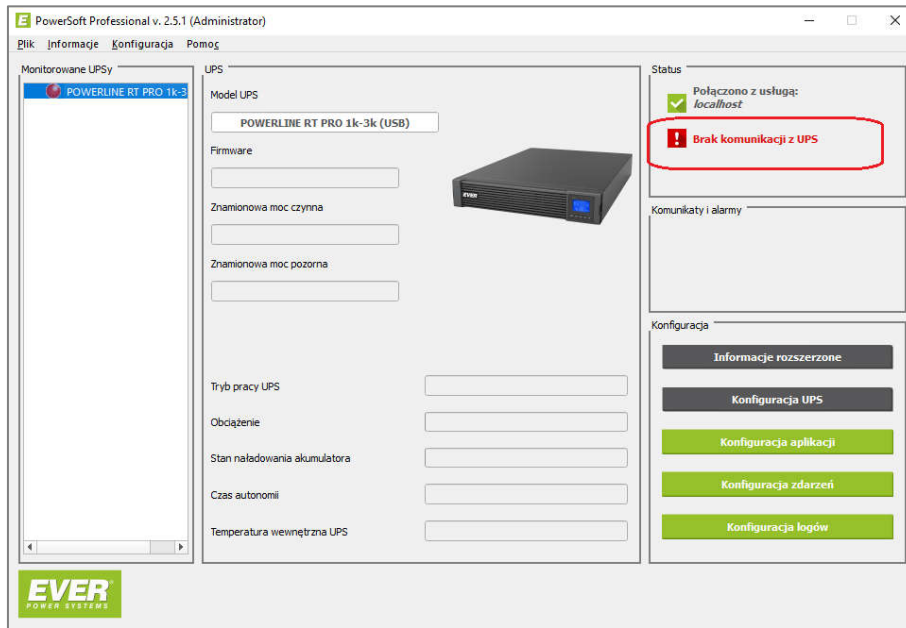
E PowerSoft Professional v. 2.5.1 (Administrator)

Plik Informacje Konfiguracja Pomoc

Monitorowane UPSy

POWERLINE RT PRO 1k-3

UPS

Model UPS

POWERLINE RT PRO 1k-3k (USB)

Firmware

Znamionowa moc czynna

Znamionowa moc pozorna

EVER

Tryb pracy UPS

Obciążenie

Stan naładowania akumulatora

Czas autonomii

Temperatura wewnętrzna UPS

Status

Połączono z usługą:
localhost

Brak komunikacji z UPS

Komunikaty i alarmy

Konfiguracja

Informacje rozszerzone

Konfiguracja UPS

Konfiguracja aplikacji

Konfiguracja zdarzeń

Konfiguracja logów

EVER
POWER SYSTEMS